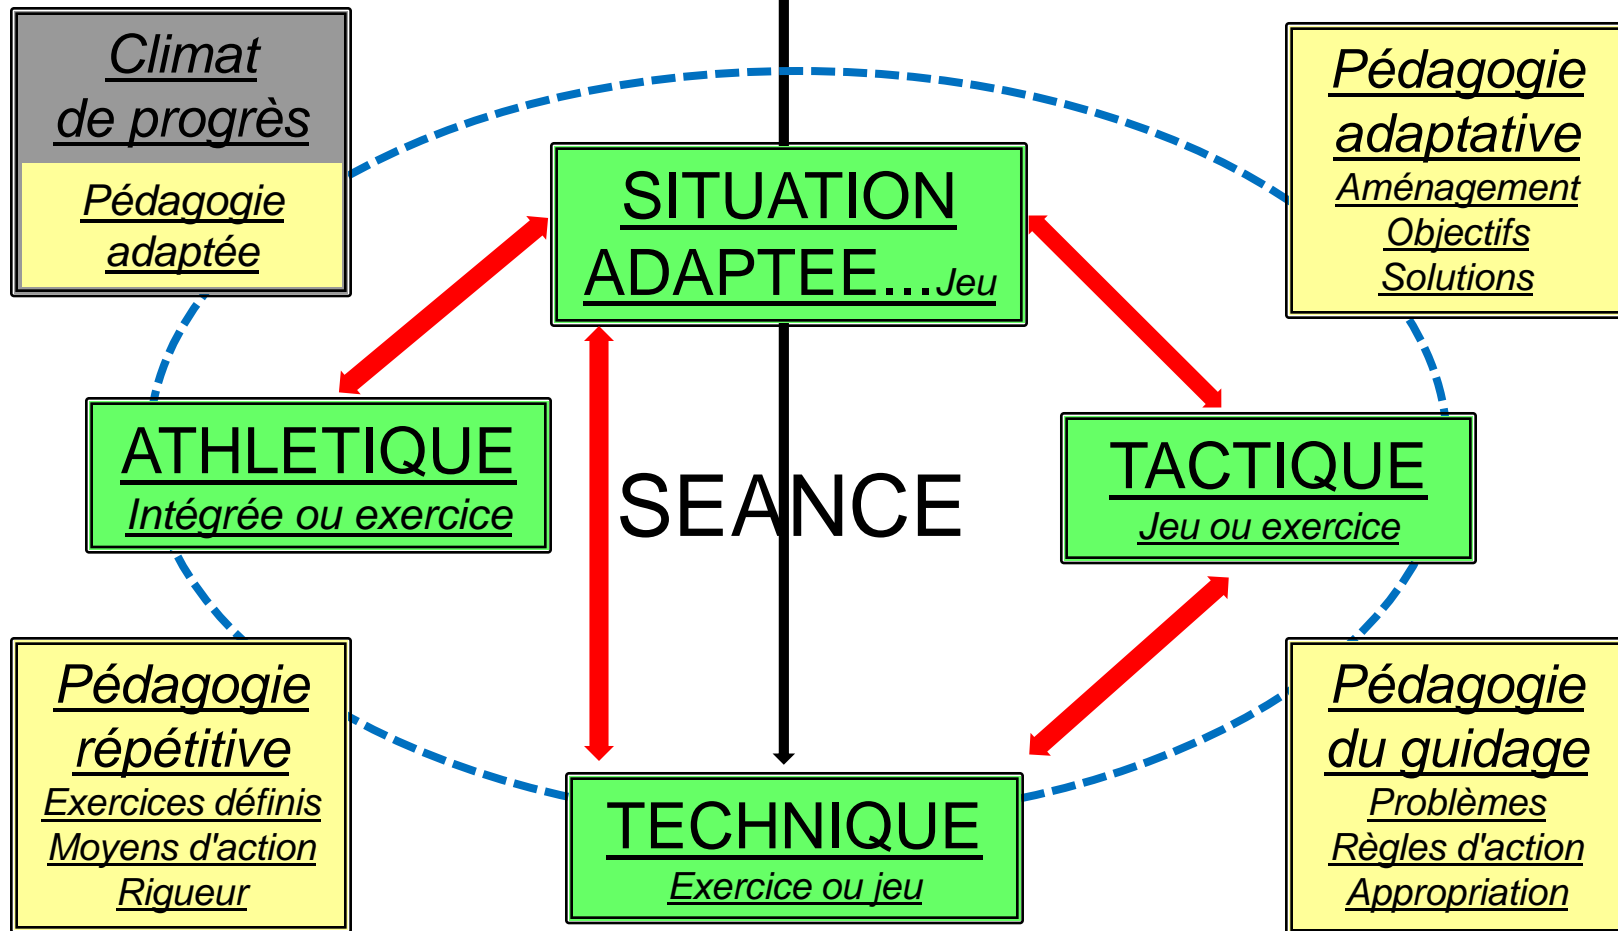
Climat de progrès

Pédagogie adaptée

SITUATION ADAPTEE...Jeu

Pédagogie adaptative
Aménagement
Objectifs
Solutions

ATHLETIQUE
Intégrée ou exercice

SEANCE

TACTIQUE
Jeu ou exercice

Pédagogie répétitive
Exercices définis
Moyens d'action
Rigueur

TECHNIQUE
Exercice ou jeu

Pédagogie du guidage
Problèmes
Règles d'action
Appropriation